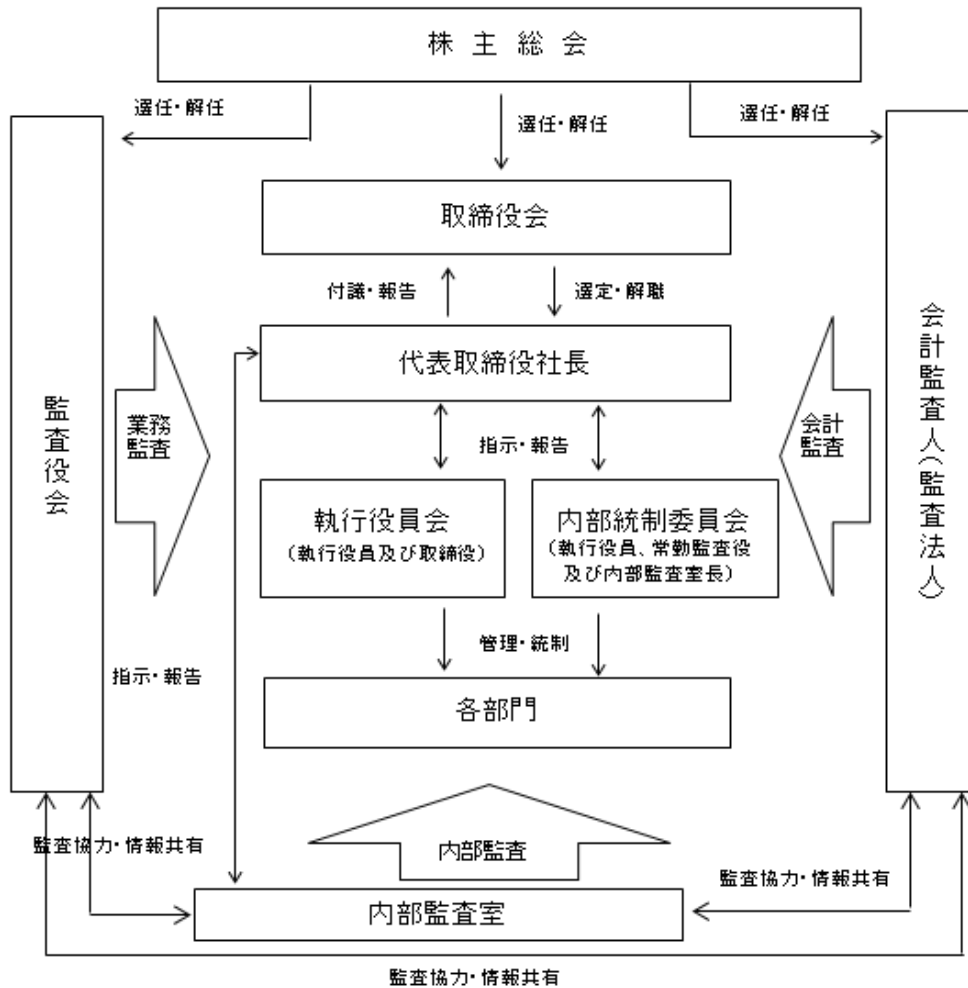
株主総会

選任・解任

選任・解任

選任・解任

監査役会

取締役会

付議・報告

選定・解職

業務監査

代表取締役社長

会計監査

会計監査人（監査法人）

指示・報告

執行役員会
（執行役員及び取締役）

内部統制委員会
（執行役員、常勤監査役及び内部監査室長）

管理・統制

指示・報告

各部門

内部監査

監査協力・情報共有

内部監査室

監査協力・情報共有

監査協力・情報共有